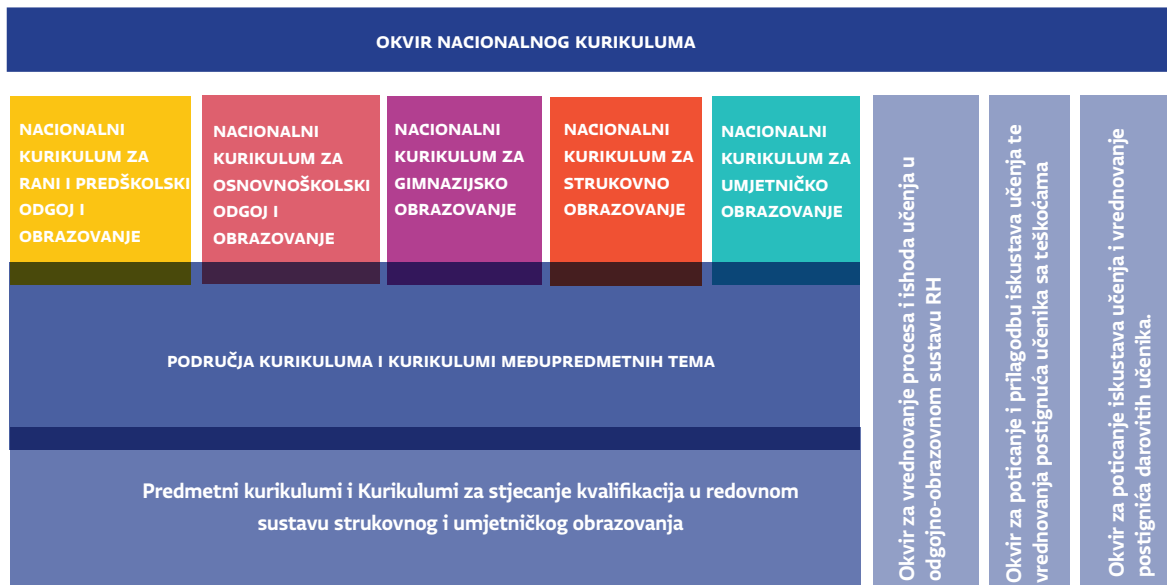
OKVIR NACIONALNOG KURIKULUMA

NACIONALNI KURIKULUM ZA RANI I PREDŠKOLSKI ODGOJ I OBRAZOVANJE

NACIONALNI KURIKULUM ZA OSNOVNOŠKOLSKI ODGOJ I OBRAZOVANJE

NACIONALNI KURIKULUM ZA GIMNAZIJSKO OBRAZOVANJE

NACIONALNI KURIKULUM ZA STRUKOVNO OBRAZOVANJE

NACIONALNI KURIKULUM ZA UMJETNIČKO OBRAZOVANJE

PODRUČJA KURIKULUMA I KURIKULUMI MEĐUPREDMETNIH TEMA

Predmetni kurikulumi i Kurikulumi za stjecanje kvalifikacija u redovnom sustavu strukovnog i umjetničkog obrazovanja

Okvir za vrednovanje procesa i ishoda učenja u odgojno-obrazovnom sustavu RH

Okvir za poticanje i prilagodbu iskustava učenja te vrednovanja postignuća učenika sa teškoćama

Okvir za poticanje iskustava učenja i vrednovanje postignića darovitih učenika.